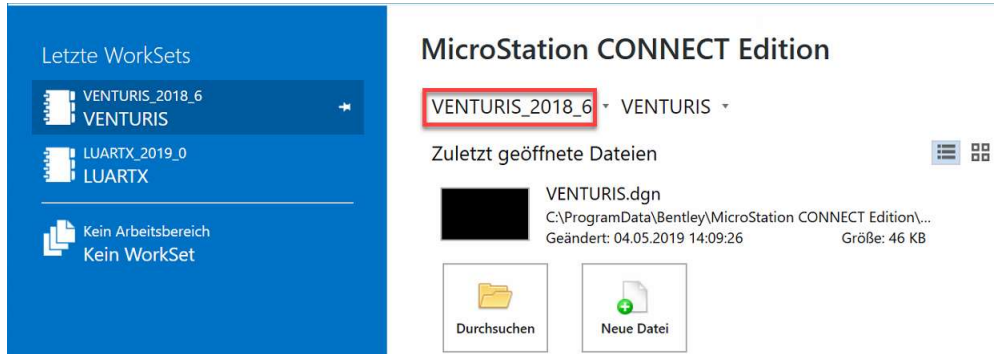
Letzte WorkSets

VENTURIS_2018_6
VENTURIS

LUARTX_2019_0
LUARTX

Kein Arbeitsbereich
Kein WorkSet

MicroStation CONNECT Edition

VENTURIS_2018_6 ▾ VENTURIS ▾

Zuletzt geöffnete Dateien

VENTURIS.dgn
C:\ProgramData\Bentley\MicroStation CONNECT Edition\...
Geändert: 04.05.2019 14:09:26 Größe: 46 KB

Durchsuchen

Neue Datei